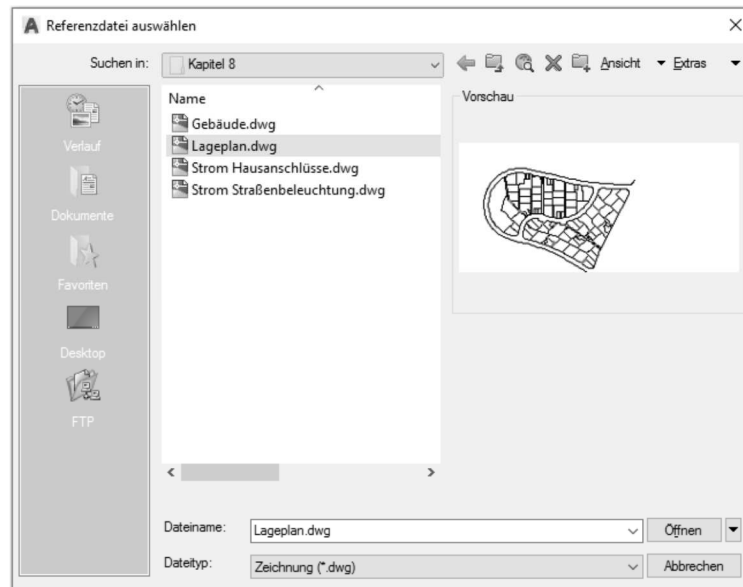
Referenzdatei auswählen

Suchen in: Kapitel 8

Ansicht Extras

Verlauf

Dokumente

Favoriten

Desktop

FTP

Name

Gebäude.dwg

Lageplan.dwg

Strom Hausanschlüsse.dwg

Strom Straßenbeleuchtung.dwg

Vorschau

Dateiname: Lageplan.dwg

Öffnen

Dateityp: Zeichnung (*.dwg)

Abbrechen